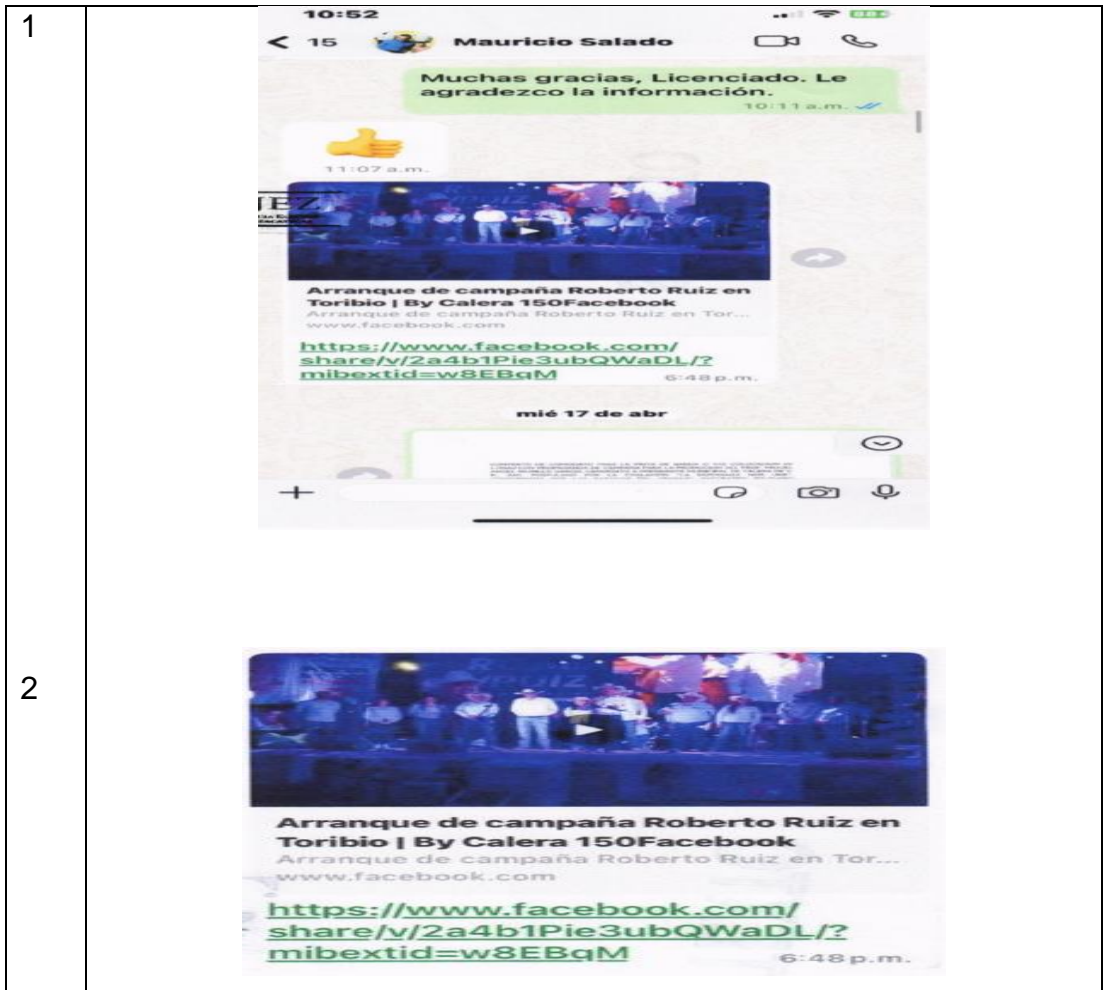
| 1 | 10:52<br>< 15 Mauricio Salado<br>Muchas gracias, Licenciado. Le agradezco la información.<br>10:11 a.m.<br>11:07 a.m.<br>Arranque de campaña Roberto Ruiz en Toribio \| By Calera 150Facebook<br>Arranque de campaña Roberto Ruiz en Tor...<br>www.facebook.com<br>https://www.facebook.com/share/v/2a4b1Pie3ubQWaDL/?mibextid=w8EBqM<br>6:48 p.m.<br>mié 17 de abr<br>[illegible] |
|---|---|
| 2 | Arranque de campaña Roberto Ruiz en Toribio \| By Calera 150Facebook<br>Arranque de campaña Roberto Ruiz en Tor...<br>www.facebook.com<br>https://www.facebook.com/share/v/2a4b1Pie3ubQWaDL/?mibextid=w8EBqM<br>6:48 p.m. |